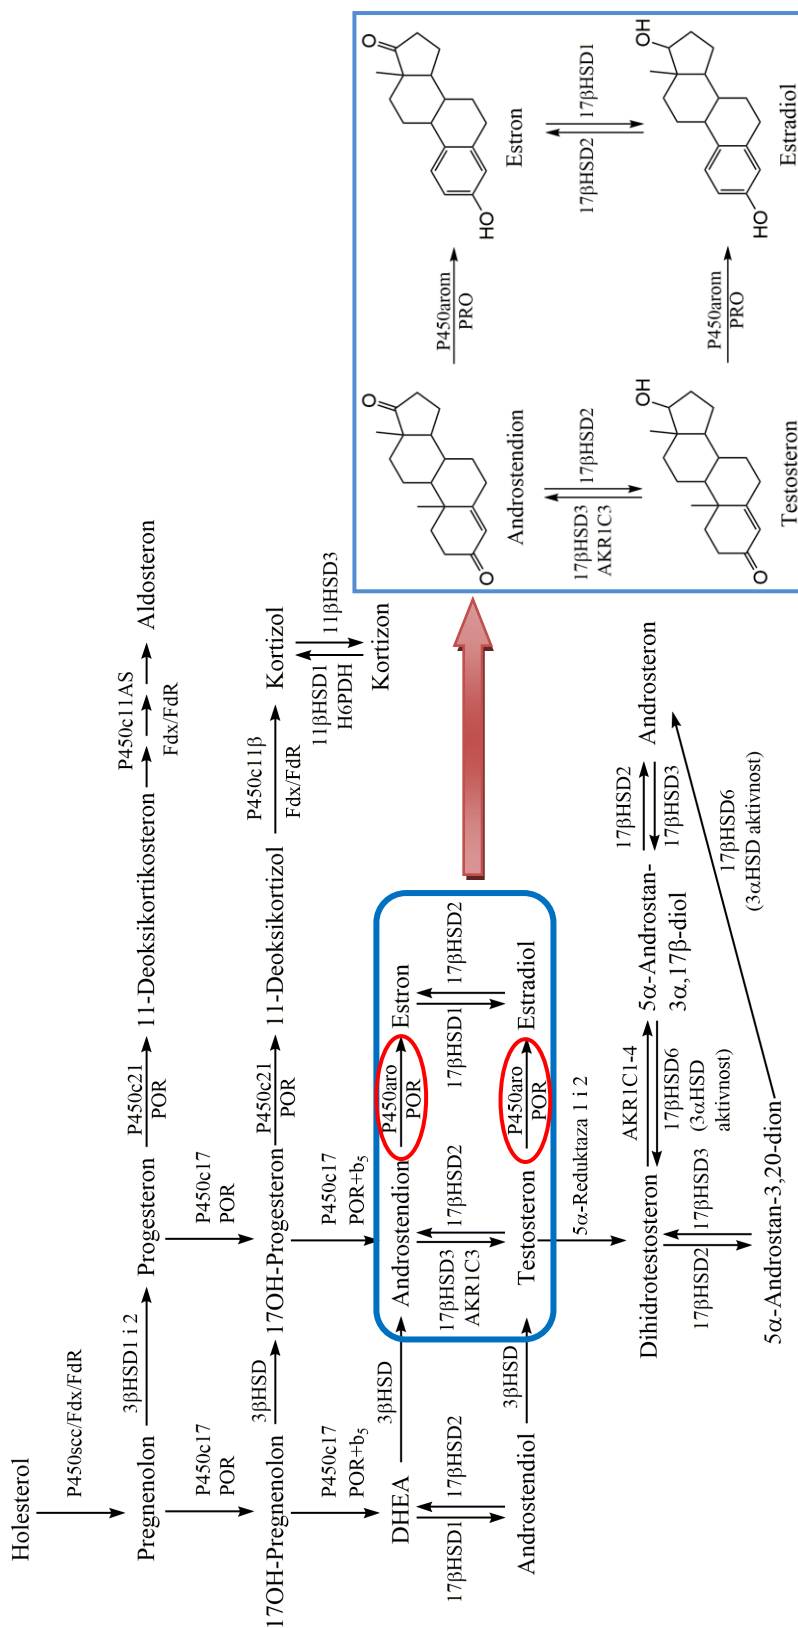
Holesterol

P450scc/Fdx/FdR

Pregnenolon

3βHSD1 i 2

Progesteron

P450c21
POR

11-Deoksikortikosteron

P450c11AS
Fdx/FdR

Aldosteron

P450c17
POR

P450c17
POR

17OH-Pregnenolon

3βHSD

17OH-Progesteron

P450c21
POR

11-Deoksikortizol

P450c11β
Fdx/FdR

Kortizol

11βHSD1
H6PDH

11βHSD3

Kortizon

P450c17
POR+$b_5$

P450c17
POR+$b_5$

DHEA

3βHSD

Androstendion

17βHSD3
AKR1C3

17βHSD2

P450aro
POR

Estron

17βHSD1

17βHSD2

Estradiol

P450aro
POR

Testosteron

17βHSD1

17βHSD2

Androstendiol

3βHSD

5α-Reduktaza 1 i 2

Dihidrotestosteron

AKR1C1-4

17βHSD6
(3αHSD
aktivnost)

5α-Androstan-
3α,17β-diol

17βHSD2

17βHSD3

Androsteron

17βHSD2

17βHSD3

5α-Androstan-3,20-dion

17βHSD6
(3αHSD aktivnost)

O

O

Androstendion

17βHSD3
AKR1C3

17βHSD2

OH

O

Testosteron

P450arom
PRO

P450arom
PRO

O

HO

Estron

17βHSD2

17βHSD1

OH

HO

Estradiol